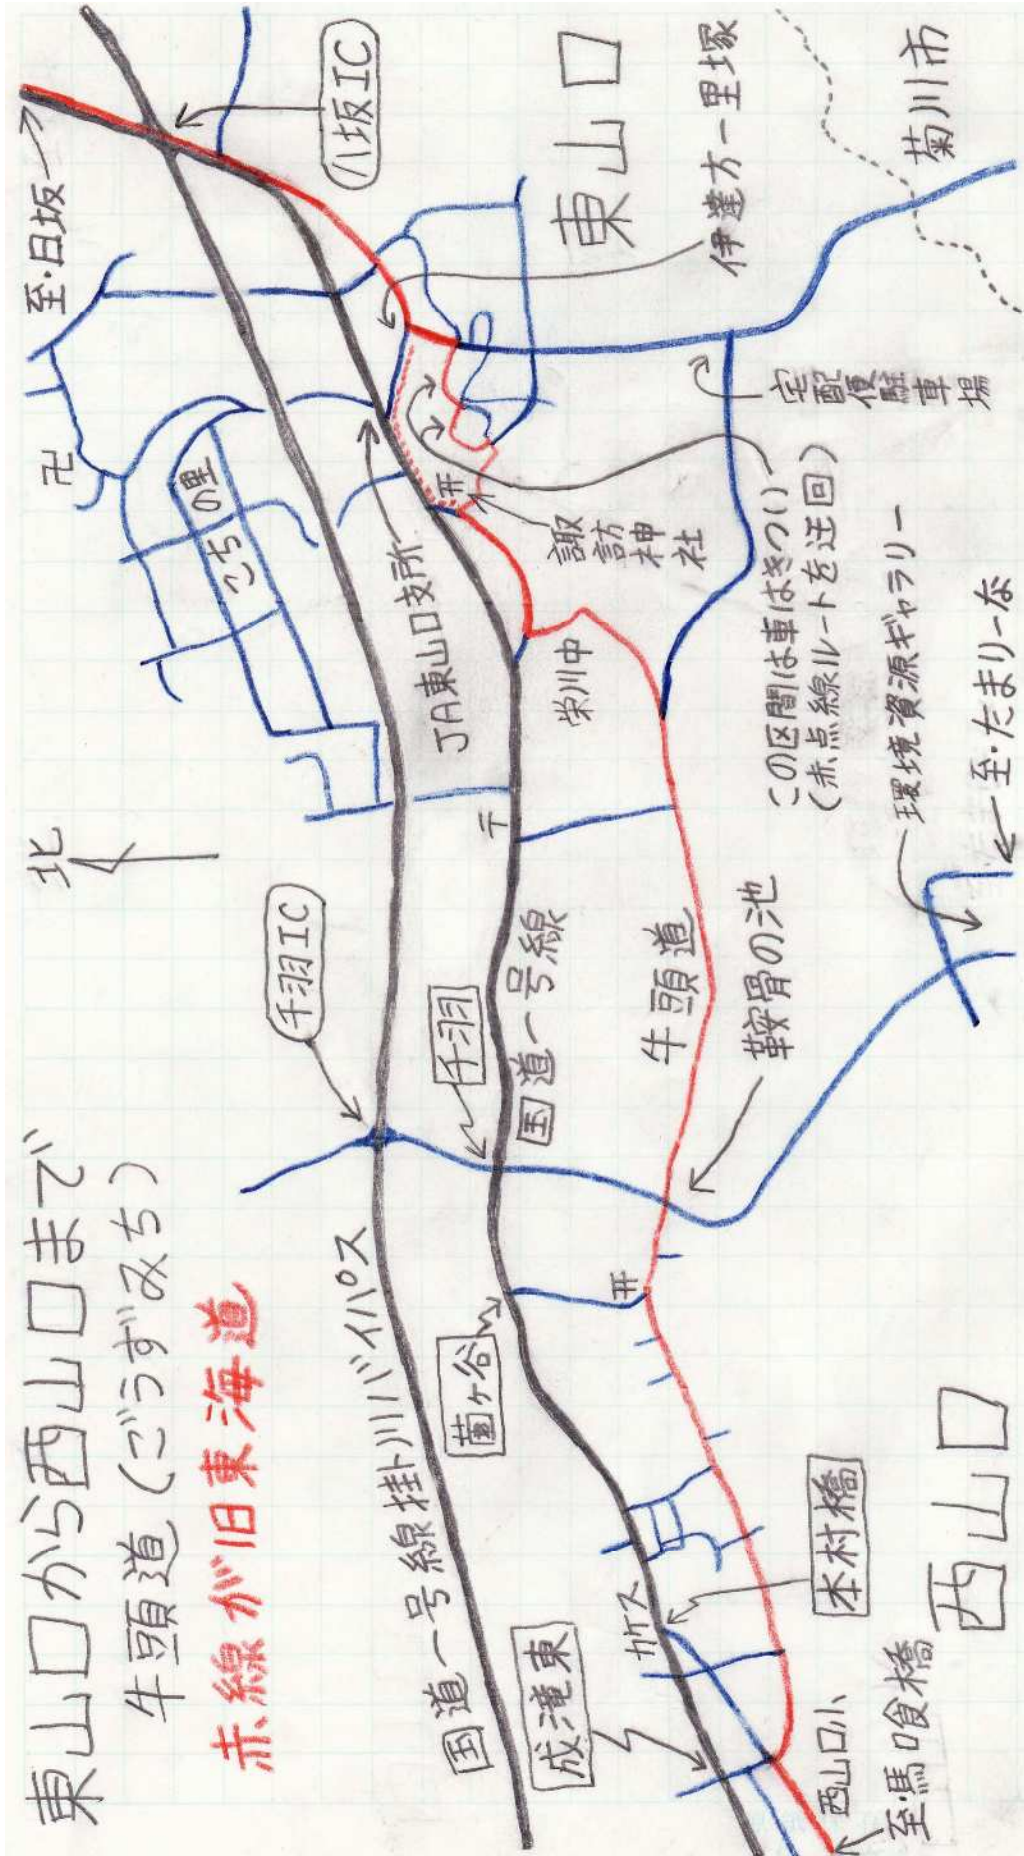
東山口から西山口まで
牛頭道（ごうずみち）
赤線が旧東海道

北

至・日坂
八坂IC
東山口
伊達方ー里塚
菊川市
卍
こちの里
JA東山口支所
諏訪神社
宅配便駐車場
この区間は車はきつい
（赤点線ルートを迂回）
栄川中
国道一号線掛川バイパス
千羽IC
千羽
国道一号線
牛頭道
鞍骨の池
環境資源ギャラリー
至・たまりーな
薗ヶ谷
本村橋
成滝東
カケス
西山口小
至・馬喰橋
西山口